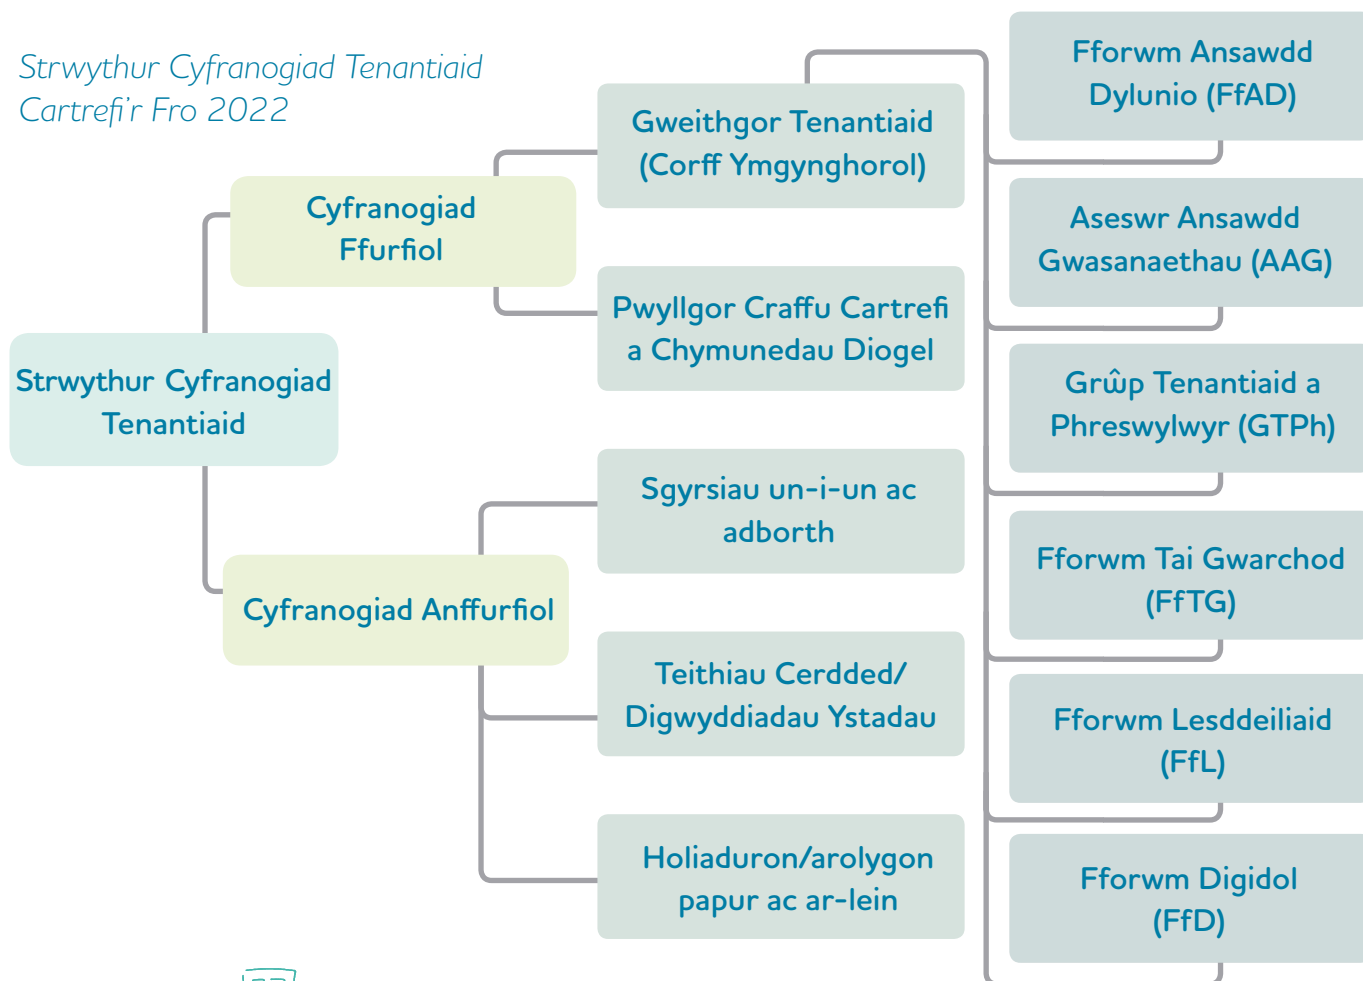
Strwythur Cyfranogiad Tenantiaid Cartrefi'r Fro 2022

Strwythur Cyfranogiad Tenantiaid

Cyfranogiad Ffurfiol

Gweithgor Tenantiaid (Corff Ymgynghorol)

Pwyllgor Craffu Cartrefi a Chymunedau Diogel

Cyfranogiad Anffurfiol

Sgyrsiau un-i-un ac adborth

Teithiau Cerdded/ Digwyddiadau Ystadau

Holiaduron/arolygon papur ac ar-lein

Fforwm Ansawdd Dylunio (FfAD)

Aseswr Ansawdd Gwasanaethau (AAG)

Grŵp Tenantiaid a Phreswylwyr (GTPh)

Fforwm Tai Gwarchod (FfTG)

Fforwm Lesddeiliaid (FfL)

Fforwm Digidol (FfD)